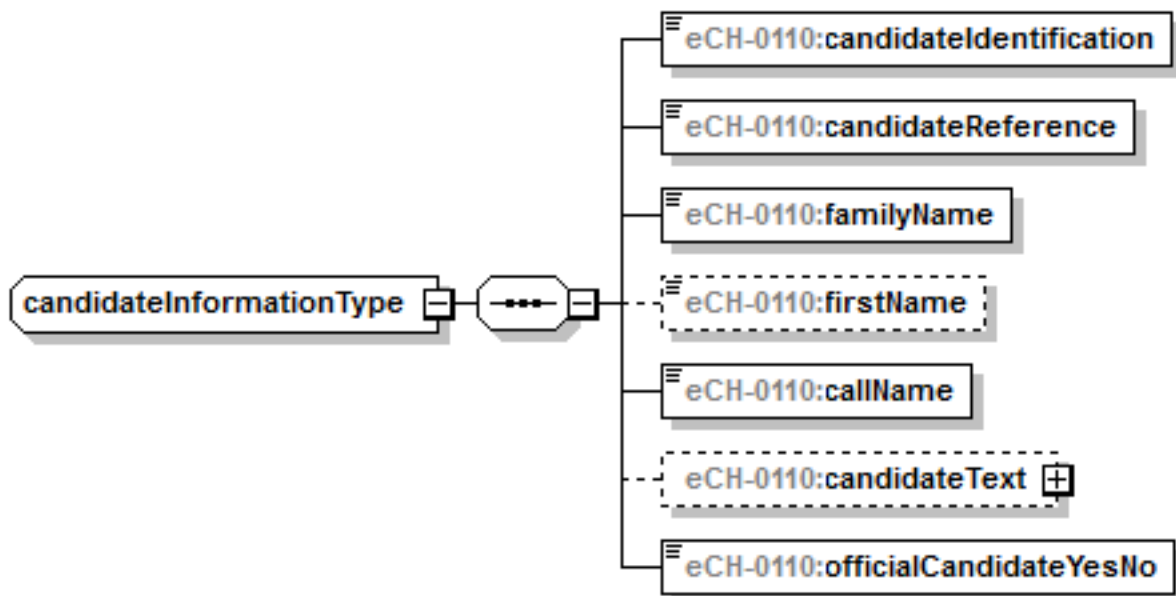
candidateInformationType

eCH-0110:candidateIdentification

eCH-0110:candidateReference

eCH-0110:familyName

eCH-0110:firstName

eCH-0110:callName

eCH-0110:candidateText

eCH-0110:officialCandidateYesNo